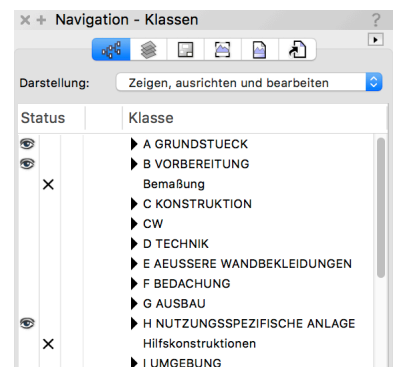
× + Navigation - Klassen ?

Darstellung: Zeigen, ausrichten und bearbeiten

| Status | | Klasse |
|---|---|---|
| | | A GRUNDSTUECK |
| | | B VORBEREITUNG |
| × | | Bemaßung |
| | | C KONSTRUKTION |
| | | CW |
| | | D TECHNIK |
| | | E AEUSSERE WANDBEKLEIDUNGEN |
| | | F BEDACHUNG |
| | | G AUSBAU |
| | | H NUTZUNGSSPEZIFISCHE ANLAGE |
| × | | Hilfskonstruktionen |
| | | I UMGEBUNG |